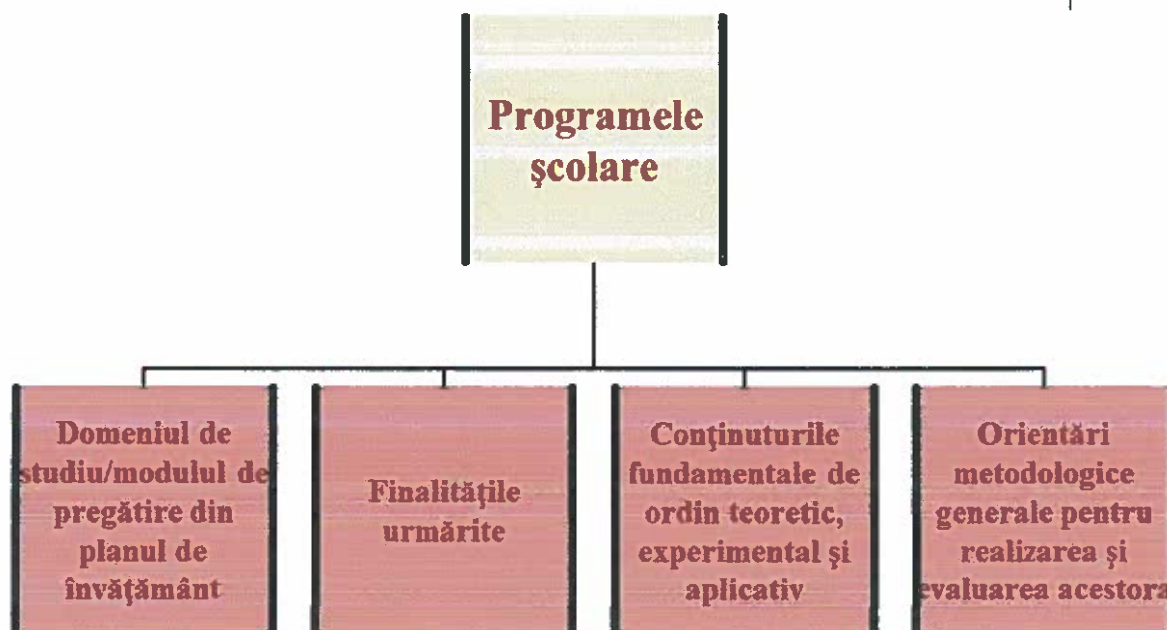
Programele şcolare

Domeniul de studiu/modulul de pregătire din planul de învăţământ

Finalităţile urmărite

Conţinuturile fundamentale de ordin teoretic, experimental şi aplicativ

Orientări metodologice generale pentru realizarea şi evaluarea acestora